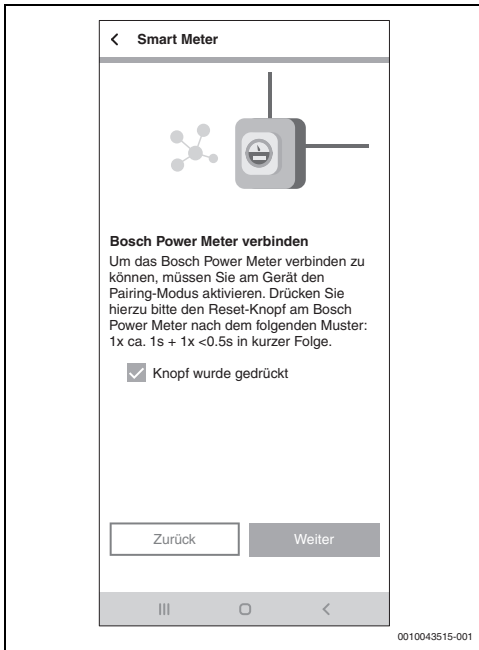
< Smart Meter

Bosch Power Meter verbinden

Um das Bosch Power Meter verbinden zu können, müssen Sie am Gerät den Pairing-Modus aktivieren. Drücken Sie hierzu bitte den Reset-Knopf am Bosch Power Meter nach dem folgenden Muster: 1x ca. 1s + 1x <0.5s in kurzer Folge.

Knopf wurde gedrückt

Zurück

Weiter

III ○ <

0010043515-001